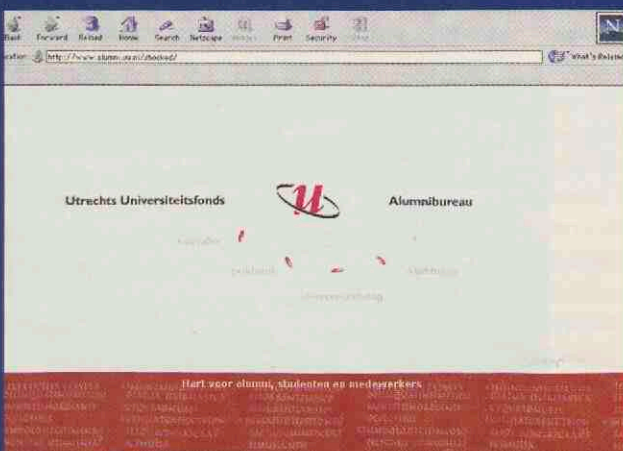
Back Forward Reload Home Search Netscape Images Print Security Shop

Location: http://www.alumni.uu.nl/shocked/

What's Related

Utrechts Universiteitsfonds

Alumnibureau

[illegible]

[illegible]

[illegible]

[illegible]

Hart voor alumni, studenten en medewerkers

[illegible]